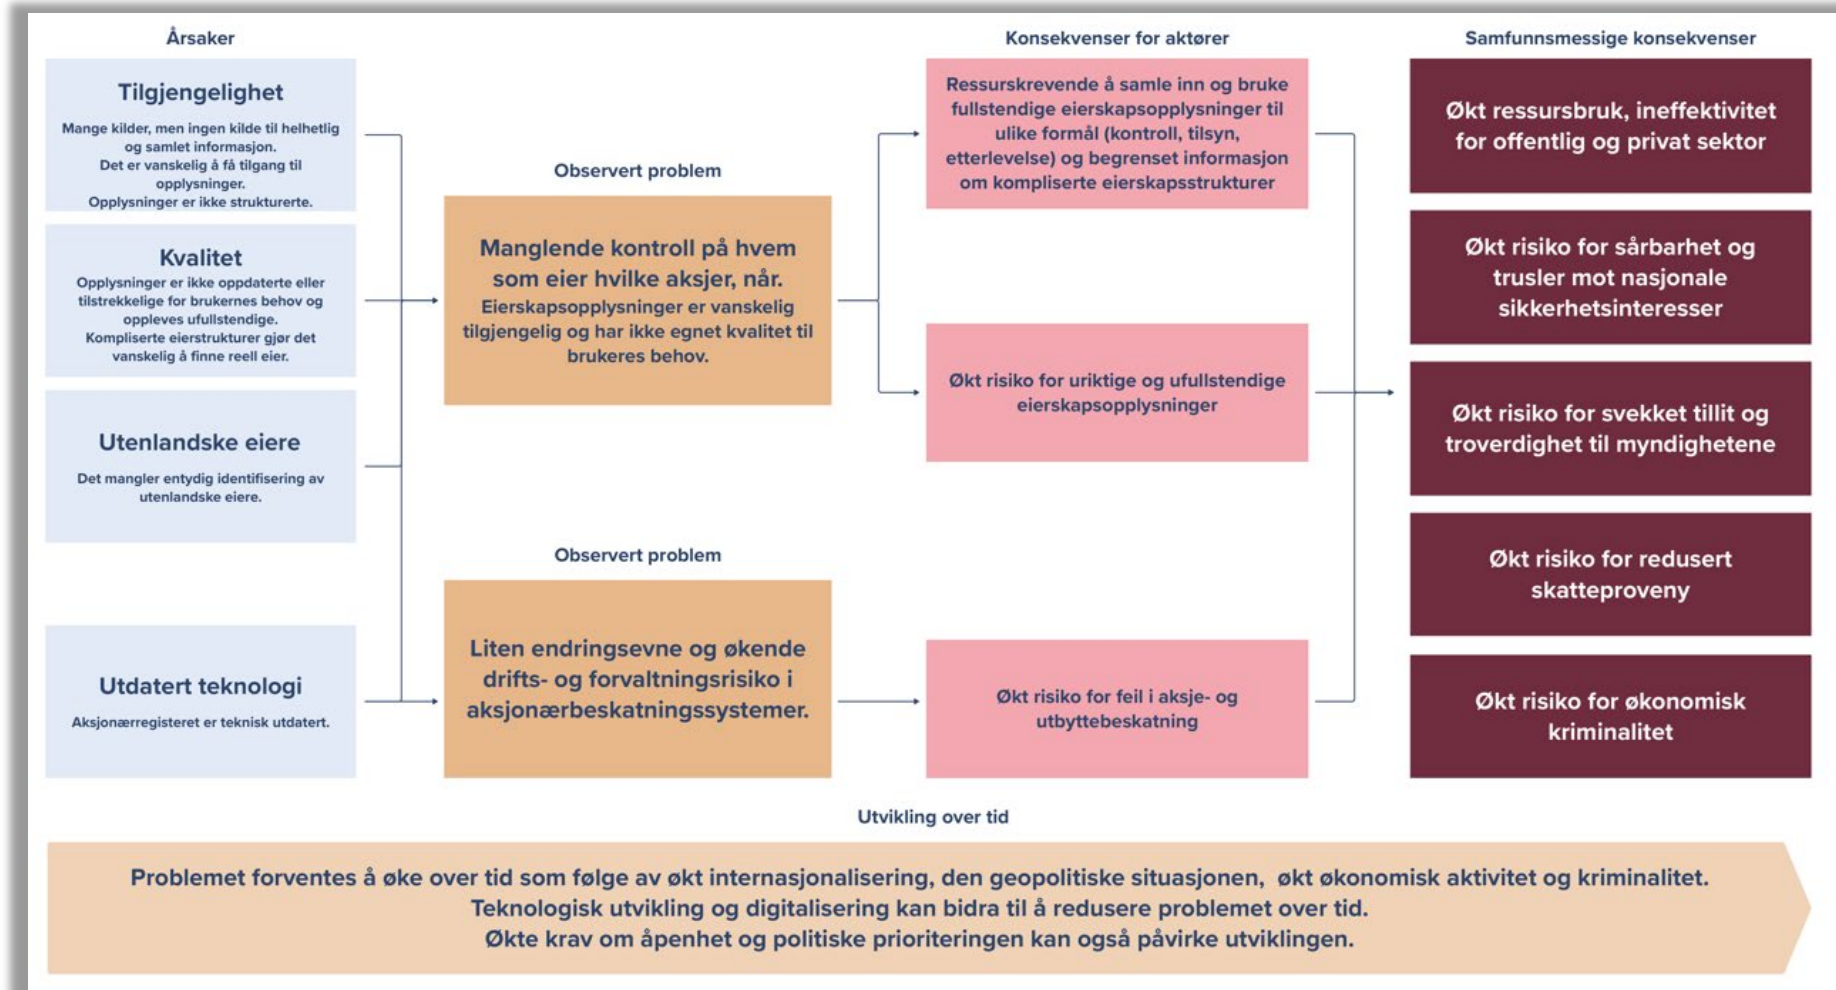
Årsaker

Tilgjengelighet

Mange kilder, men ingen kilde til helhetlig og samlet informasjon. Det er vanskelig å få tilgang til opplysninger. Opplysninger er ikke strukturerte.

Kvalitet

Opplysninger er ikke oppdaterte eller tilstrekkelige for brukernes behov og oppleves ufullstendige. Kompliserte eierstrukturer gjør det vanskelig å finne reell eier.

Utenlandske eiere

Det mangler entydig identifisering av utenlandske eiere.

Utdatert teknologi

Aksjonærregisteret er teknisk utdatert.

Observert problem

Manglende kontroll på hvem som eier hvilke aksjer, når. Eierskapsopplysninger er vanskelig tilgjengelig og har ikke egnet kvalitet til brukeres behov.

Observert problem

Liten endringsevne og økende drifts- og forvaltningsrisiko i aksjonærbeskatningssystemer.

Konsekvenser for aktører

Ressurskrevende å samle inn og bruke fullstendige eierskapsopplysninger til ulike formål (kontroll, tilsyn, etterlevelse) og begrenset informasjon om kompliserte eierskapsstrukturer

Økt risiko for uriktige og ufullstendige eierskapsopplysninger

Økt risiko for feil i aksje- og utbyttebeskatning

Samfunnsmessige konsekvenser

Økt ressursbruk, ineffektivitet for offentlig og privat sektor

Økt risiko for sårbarhet og trusler mot nasjonale sikkerhetsinteresser

Økt risiko for svekket tillit og troverdighet til myndighetene

Økt risiko for redusert skatteproveny

Økt risiko for økonomisk kriminalitet

Utvikling over tid

Problemet forventes å øke over tid som følge av økt internasjonalisering, den geopolitiske situasjonen, økt økonomisk aktivitet og kriminalitet. Teknologisk utvikling og digitalisering kan bidra til å redusere problemet over tid. Økte krav om åpenhet og politiske prioriteringen kan også påvirke utviklingen.